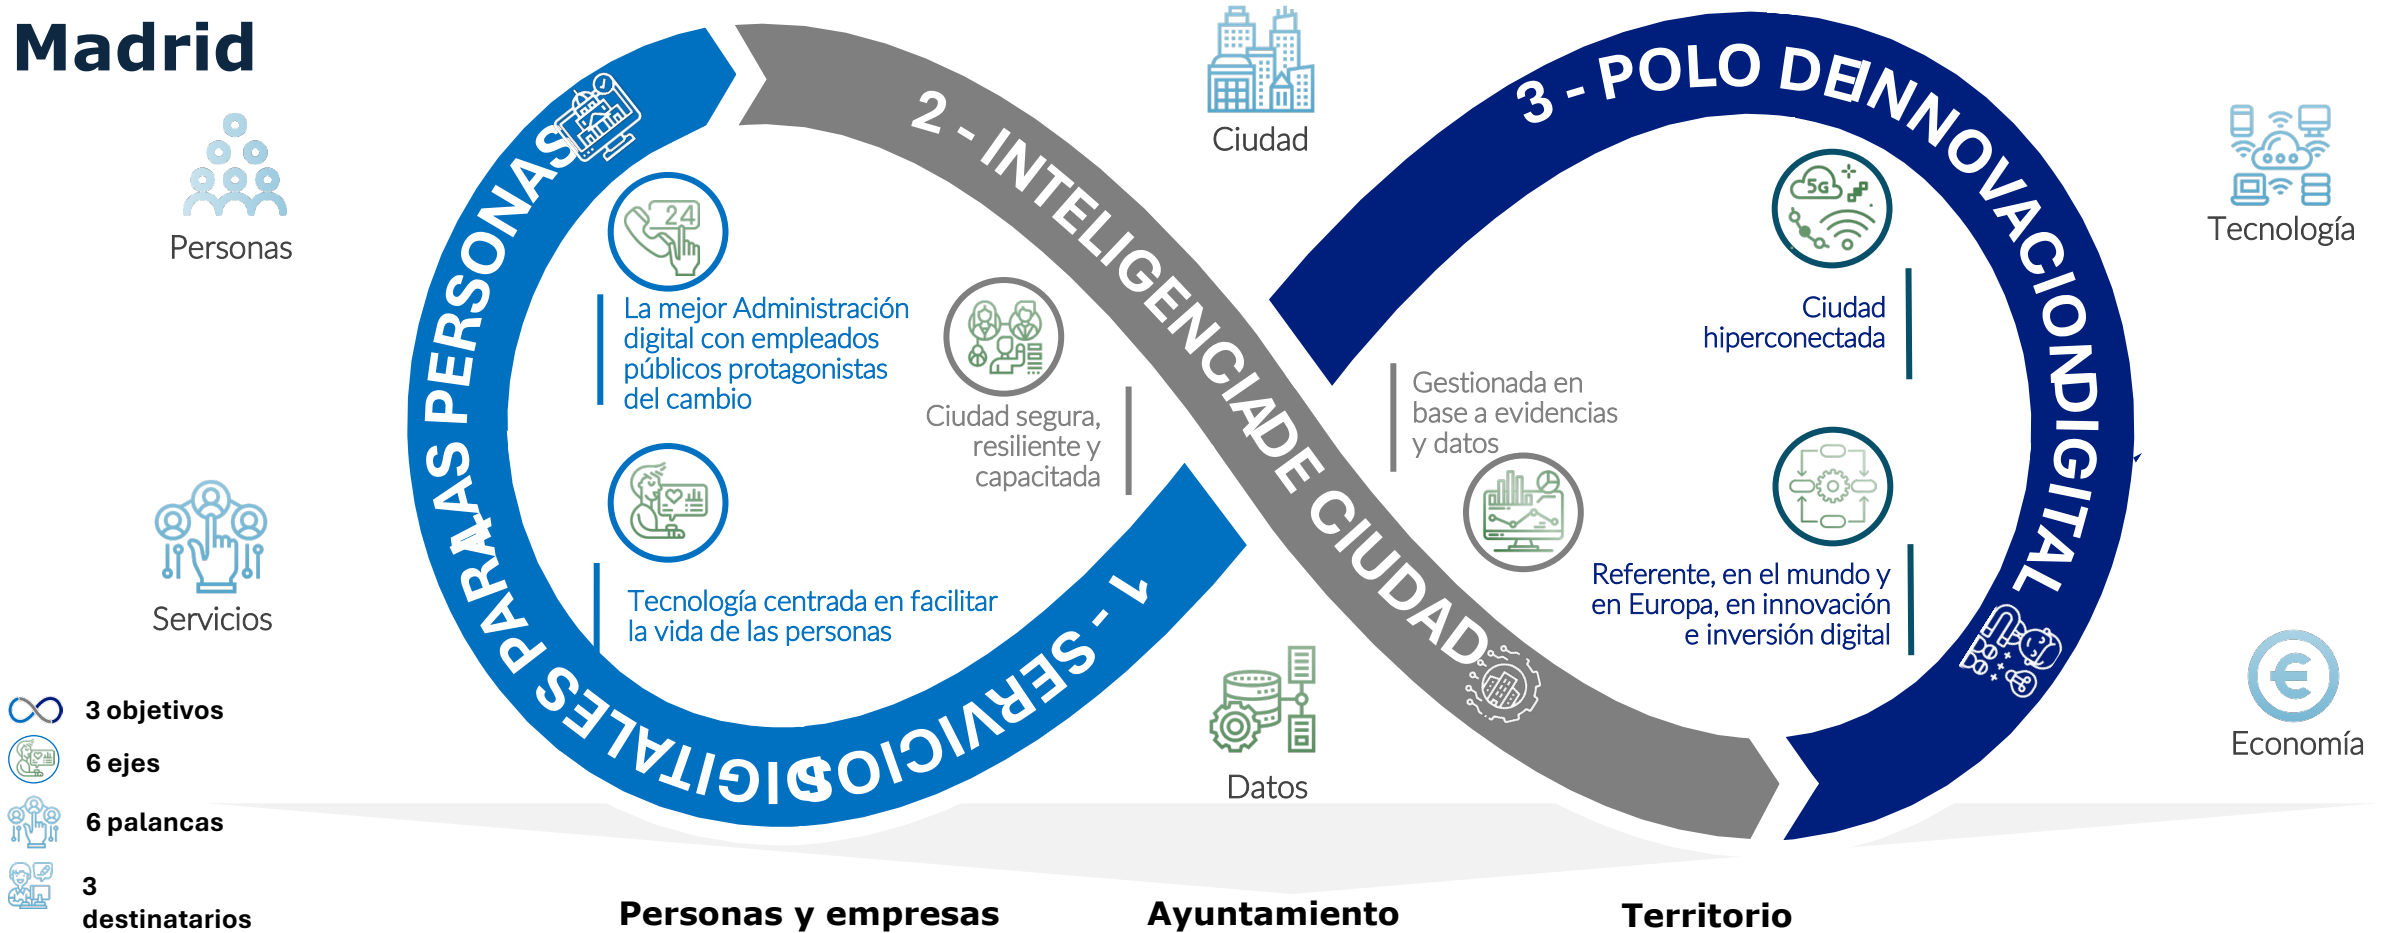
Madrid

Personas

Servicios

1 - SERVICIOS DIGITALES PARA LAS PERSONAS

2 - INTELIGENCIA DE CIUDAD

3 - POLO DE INNOVACIÓN DIGITAL

Ciudad

Tecnología

Economía

Datos

La mejor Administración digital con empleados públicos protagonistas del cambio

Tecnología centrada en facilitar la vida de las personas

Ciudad segura, resiliente y capacitada

Gestionada en base a evidencias y datos

Ciudad hiperconectada

Referente, en el mundo y en Europa, en innovación e inversión digital

24

5G

3 objetivos

6 ejes

6 palancas

3 destinatarios

Personas y empresas

Ayuntamiento

Territorio